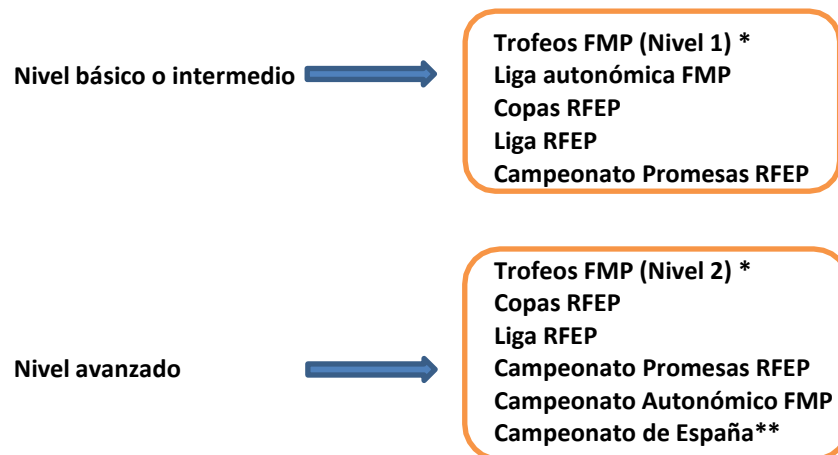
Nivel básico o intermedio

Trofeos FMP (Nivel 1) *
Liga autonómica FMP
Copas RFEP
Liga RFEP
Campeonato Promesas RFEP

Nivel avanzado

Trofeos FMP (Nivel 2) *
Copas RFEP
Liga RFEP
Campeonato Promesas RFEP
Campeonato Autonómico FMP
Campeonato de España**